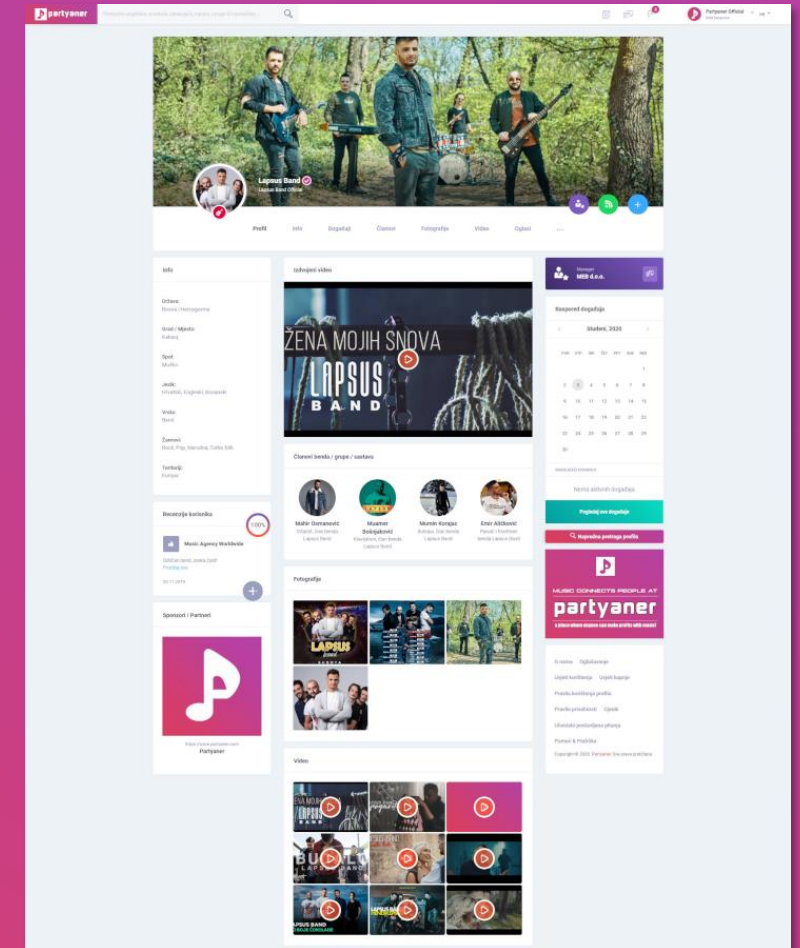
partyaner

Partyaner Official

Lapsus Band
Lapsus Band Official

Profil Info Događaji Članovi Fotografije Video Oglasi ...

Info

Država:
Bosna i Hercegovina

Grad / Mjesto:
Kakanj

Spol:
Muško

Jezik:
Hrvatski, Engleski, Bosanski

Vrsta:
Band

Žanrovi:
Rock, Pop, Narodna, Turbo folk

Teritorij:
Europa

Recenzije korisnika

100%

Music Agency Worldwide

Sponzori / Partneri

Partyaner

Izdvojeni video

ŽENA MOJIH SNOVA
LAPSUS BAND

Članovi benda / grupe / sastava

Mahir Osmanović
Muamer Bekrijaković
Mumin Kovljan
Emir Alićković

Fotografije

Video

Manager
MEB d.o.o.

Raspored događaja

Studeni, 2020

PON UTO SRI ČET PET SUB NED

1
2 3 4 5 6 7 8
9 10 11 12 13 14 15
16 17 18 19 20 21 22
23 24 25 26 27 28 29
30

Nema aktivnih događaja

Pogledaj sve događaje

Napredna pretraga profila

MUSIC CONNECTS PEOPLE AT
partyaner

O nama Oglašavanje
Uvjeti korištenja Uvjeti kupnje
Pravila korištenja profila
Pravila privatnosti Cjenik
Učestalo postavljana pitanja
Partneri & Podrška
Copyright © 2020 Partyaner Sva prava pridržana